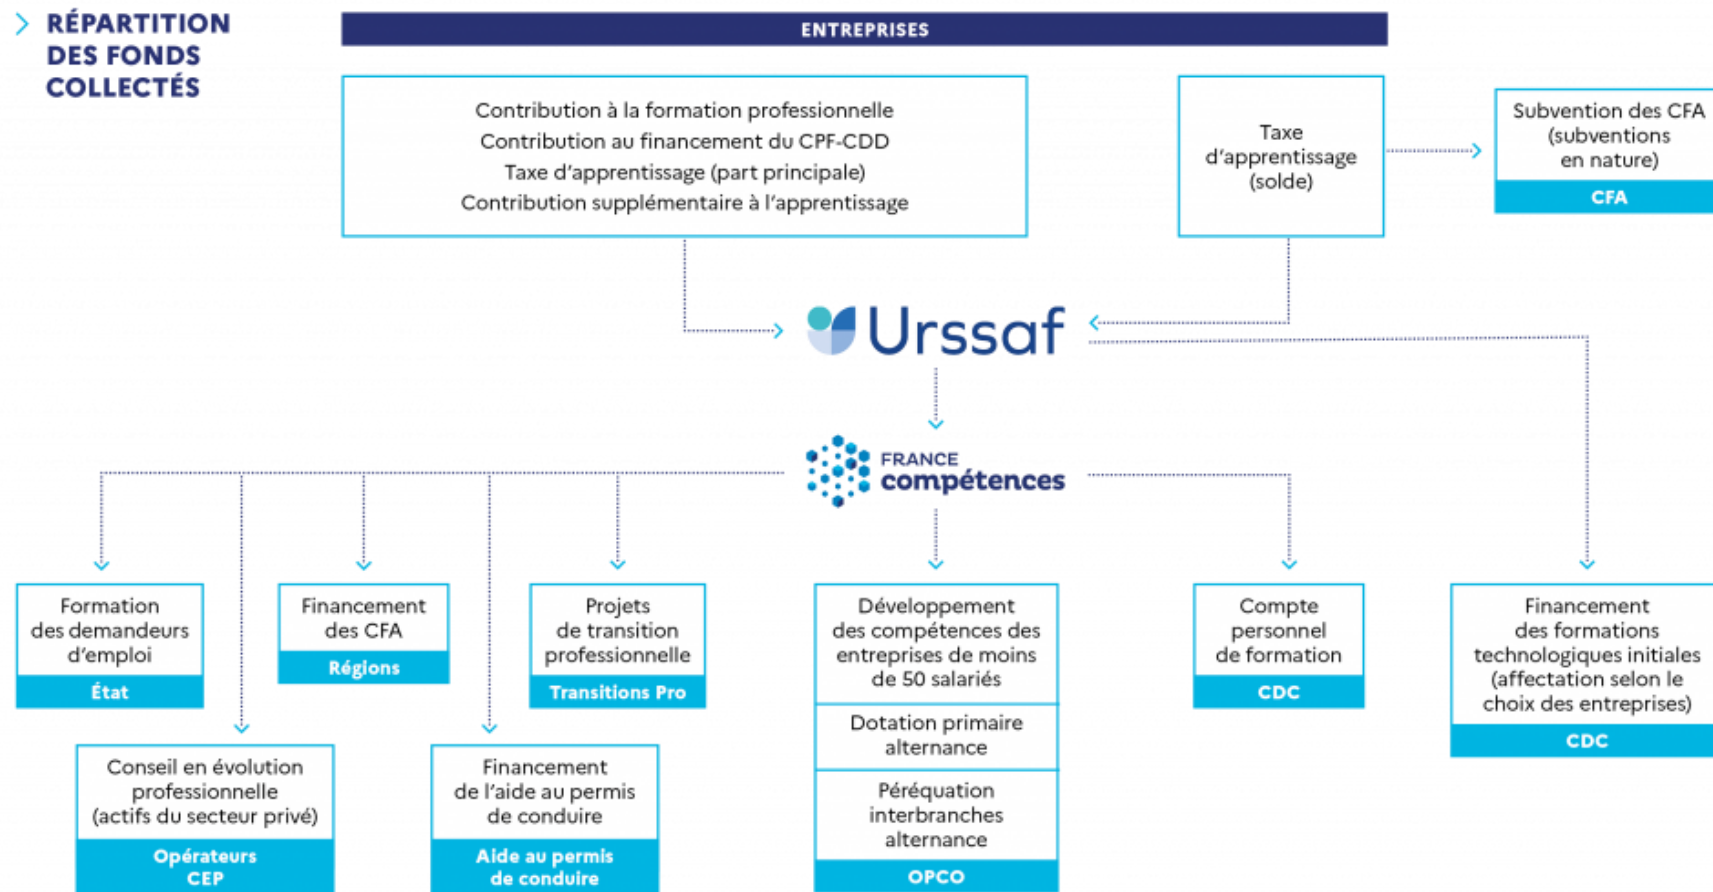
RÉPARTITION DES FONDS COLLECTÉS

ENTREPRISES

Contribution à la formation professionnelle
Contribution au financement du CPF-CDD
Taxe d'apprentissage (part principale)
Contribution supplémentaire à l'apprentissage

Taxe d'apprentissage (solde)

Subvention des CFA (subventions en nature)
CFA

Urssaf

FRANCE compétences

Formation des demandeurs d'emploi
État

Financement des CFA
Régions

Projets de transition professionnelle
Transitions Pro

Développement des compétences des entreprises de moins de 50 salariés

Dotation primaire alternance

Péréquation interbranches alternance
OPCO

Compte personnel de formation
CDC

Financement des formations technologiques initiales (affectation selon le choix des entreprises)
CDC

Conseil en évolution professionnelle (actifs du secteur privé)
Opérateurs CEP

Financement de l'aide au permis de conduire
Aide au permis de conduire